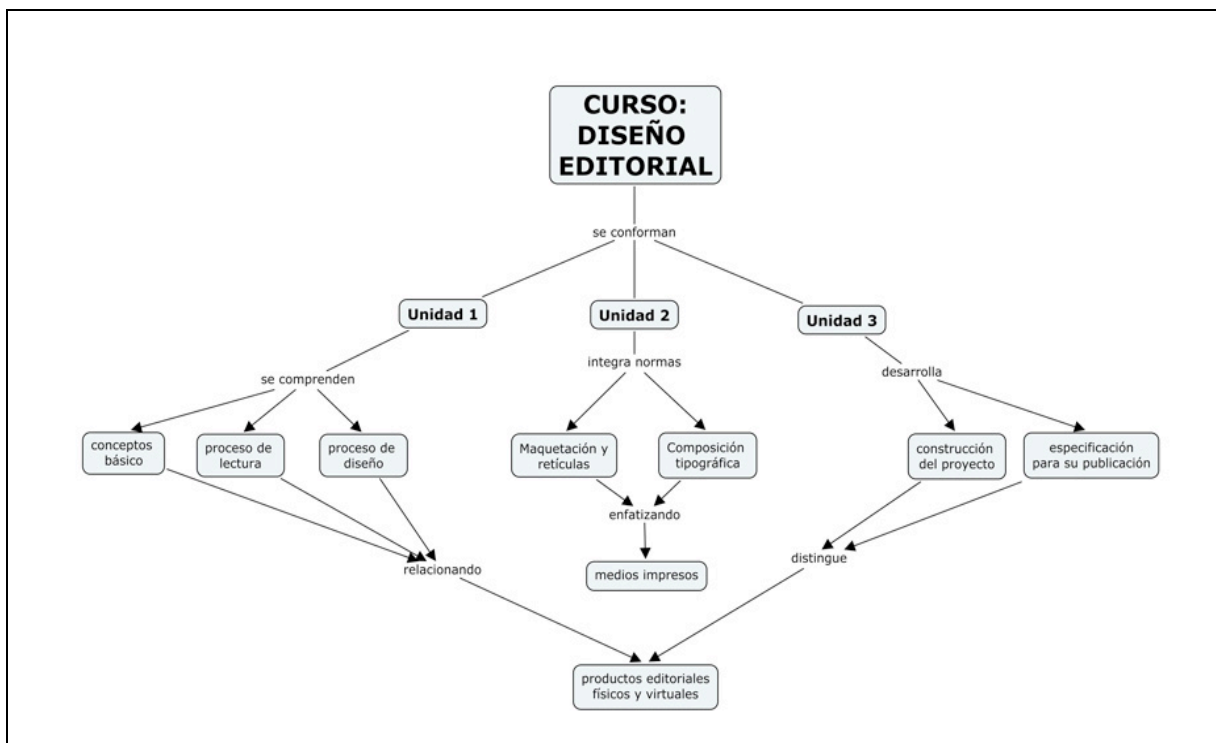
CURSO: DISEÑO EDITORIAL

se conforman

Unidad 1

Unidad 2

Unidad 3

se comprenden

integra normas

desarrolla

conceptos básico

proceso de lectura

proceso de diseño

Maquetación y retículas

Composición tipográfica

construcción del proyecto

especificación para su publicación

enfatizando

medios impresos

relacionando

distingue

productos editoriales físicos y virtuales